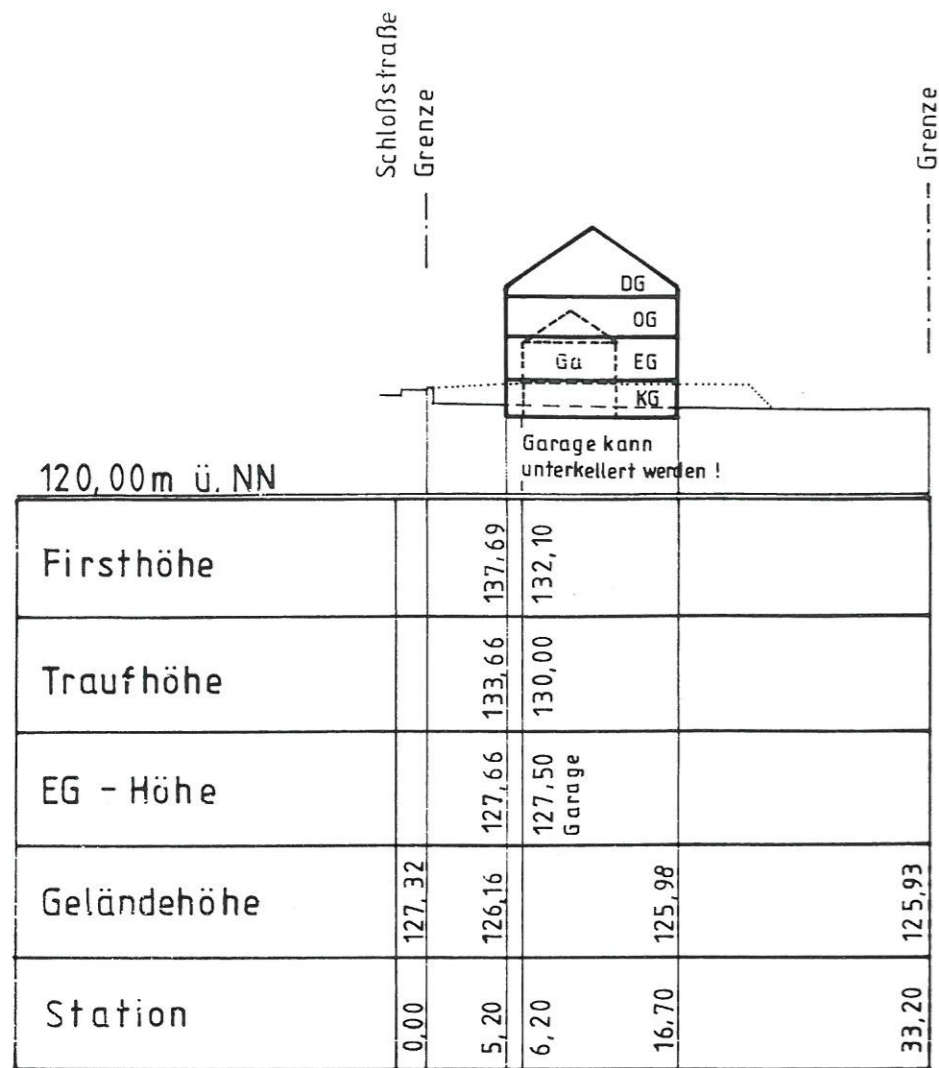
Schloßstraße
Grenze

Grenze

DG
OG
Ga
EG
KG

Garage kann unterkellert werden !

120,00m ü. NN

| Firsthöhe | | 137,69 | 132,10 | |
|---|---|---|---|---|
| Traufhöhe | | 133,66 | 130,00 | |
| EG - Höhe | | 127,66 | 127,50 Garage | |
| Geländehöhe | 127,32 | 126,16 | 125,98 | 125,93 |
| Station | 0,00 | 5,20 | 6,20 | 16,70 | 33,20 |